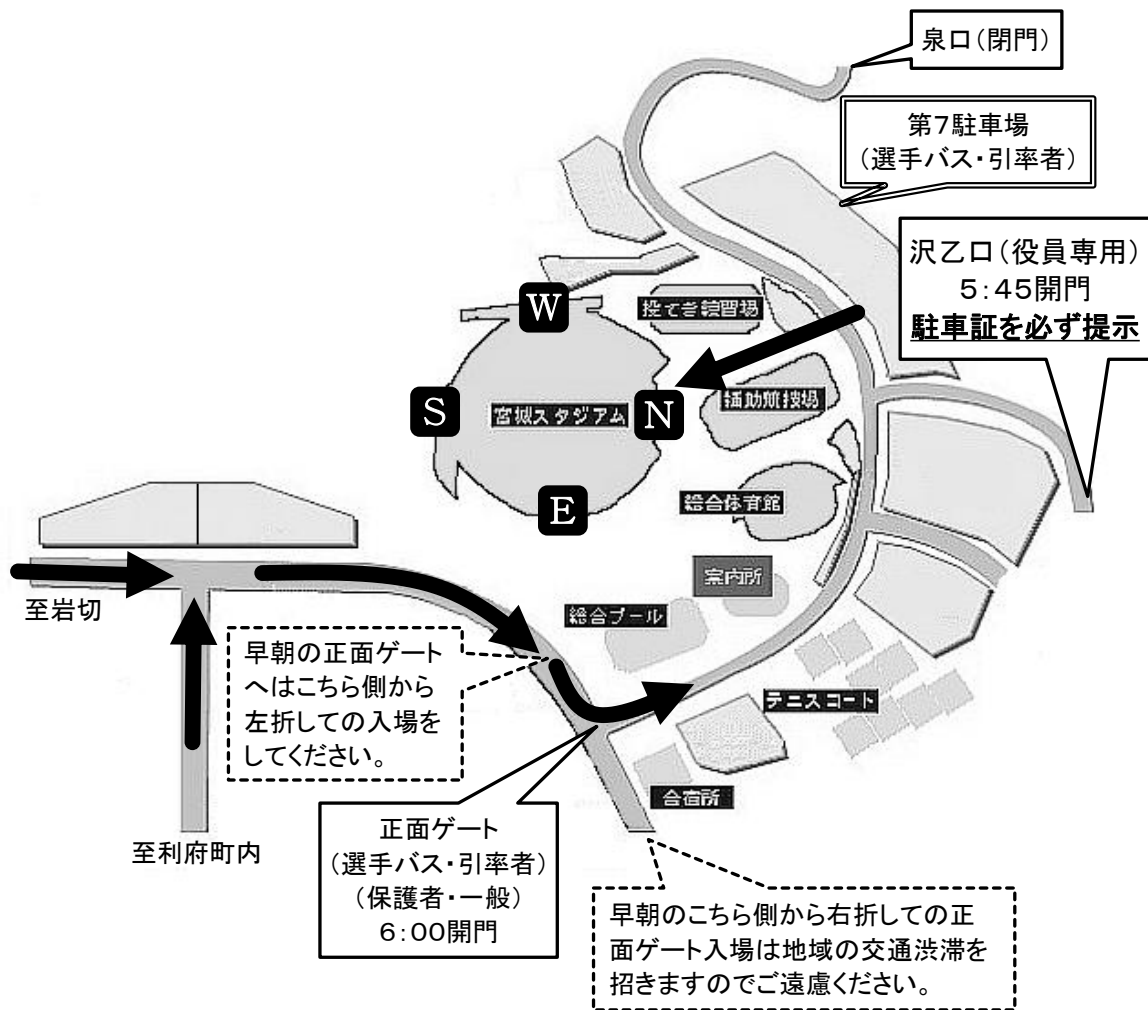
泉口(閉門)

第7駐車場
(選手バス・引率者)

沢乙口(役員専用)
5:45開門
駐車証を必ず提示

W

投てき練習場

S

宮城スタジアム

N

補助競技場

E

総合体育館

案内所

至岩切

総合プール

早朝の正面ゲートへはこちら側から左折しての入場をしてください。

テニスコート

合宿所

正面ゲート
(選手バス・引率者)
(保護者・一般)
6:00開門

至利府町内

早朝のこちら側から右折しての正面ゲート入場は地域の交通渋滞を招きますのでご遠慮ください。